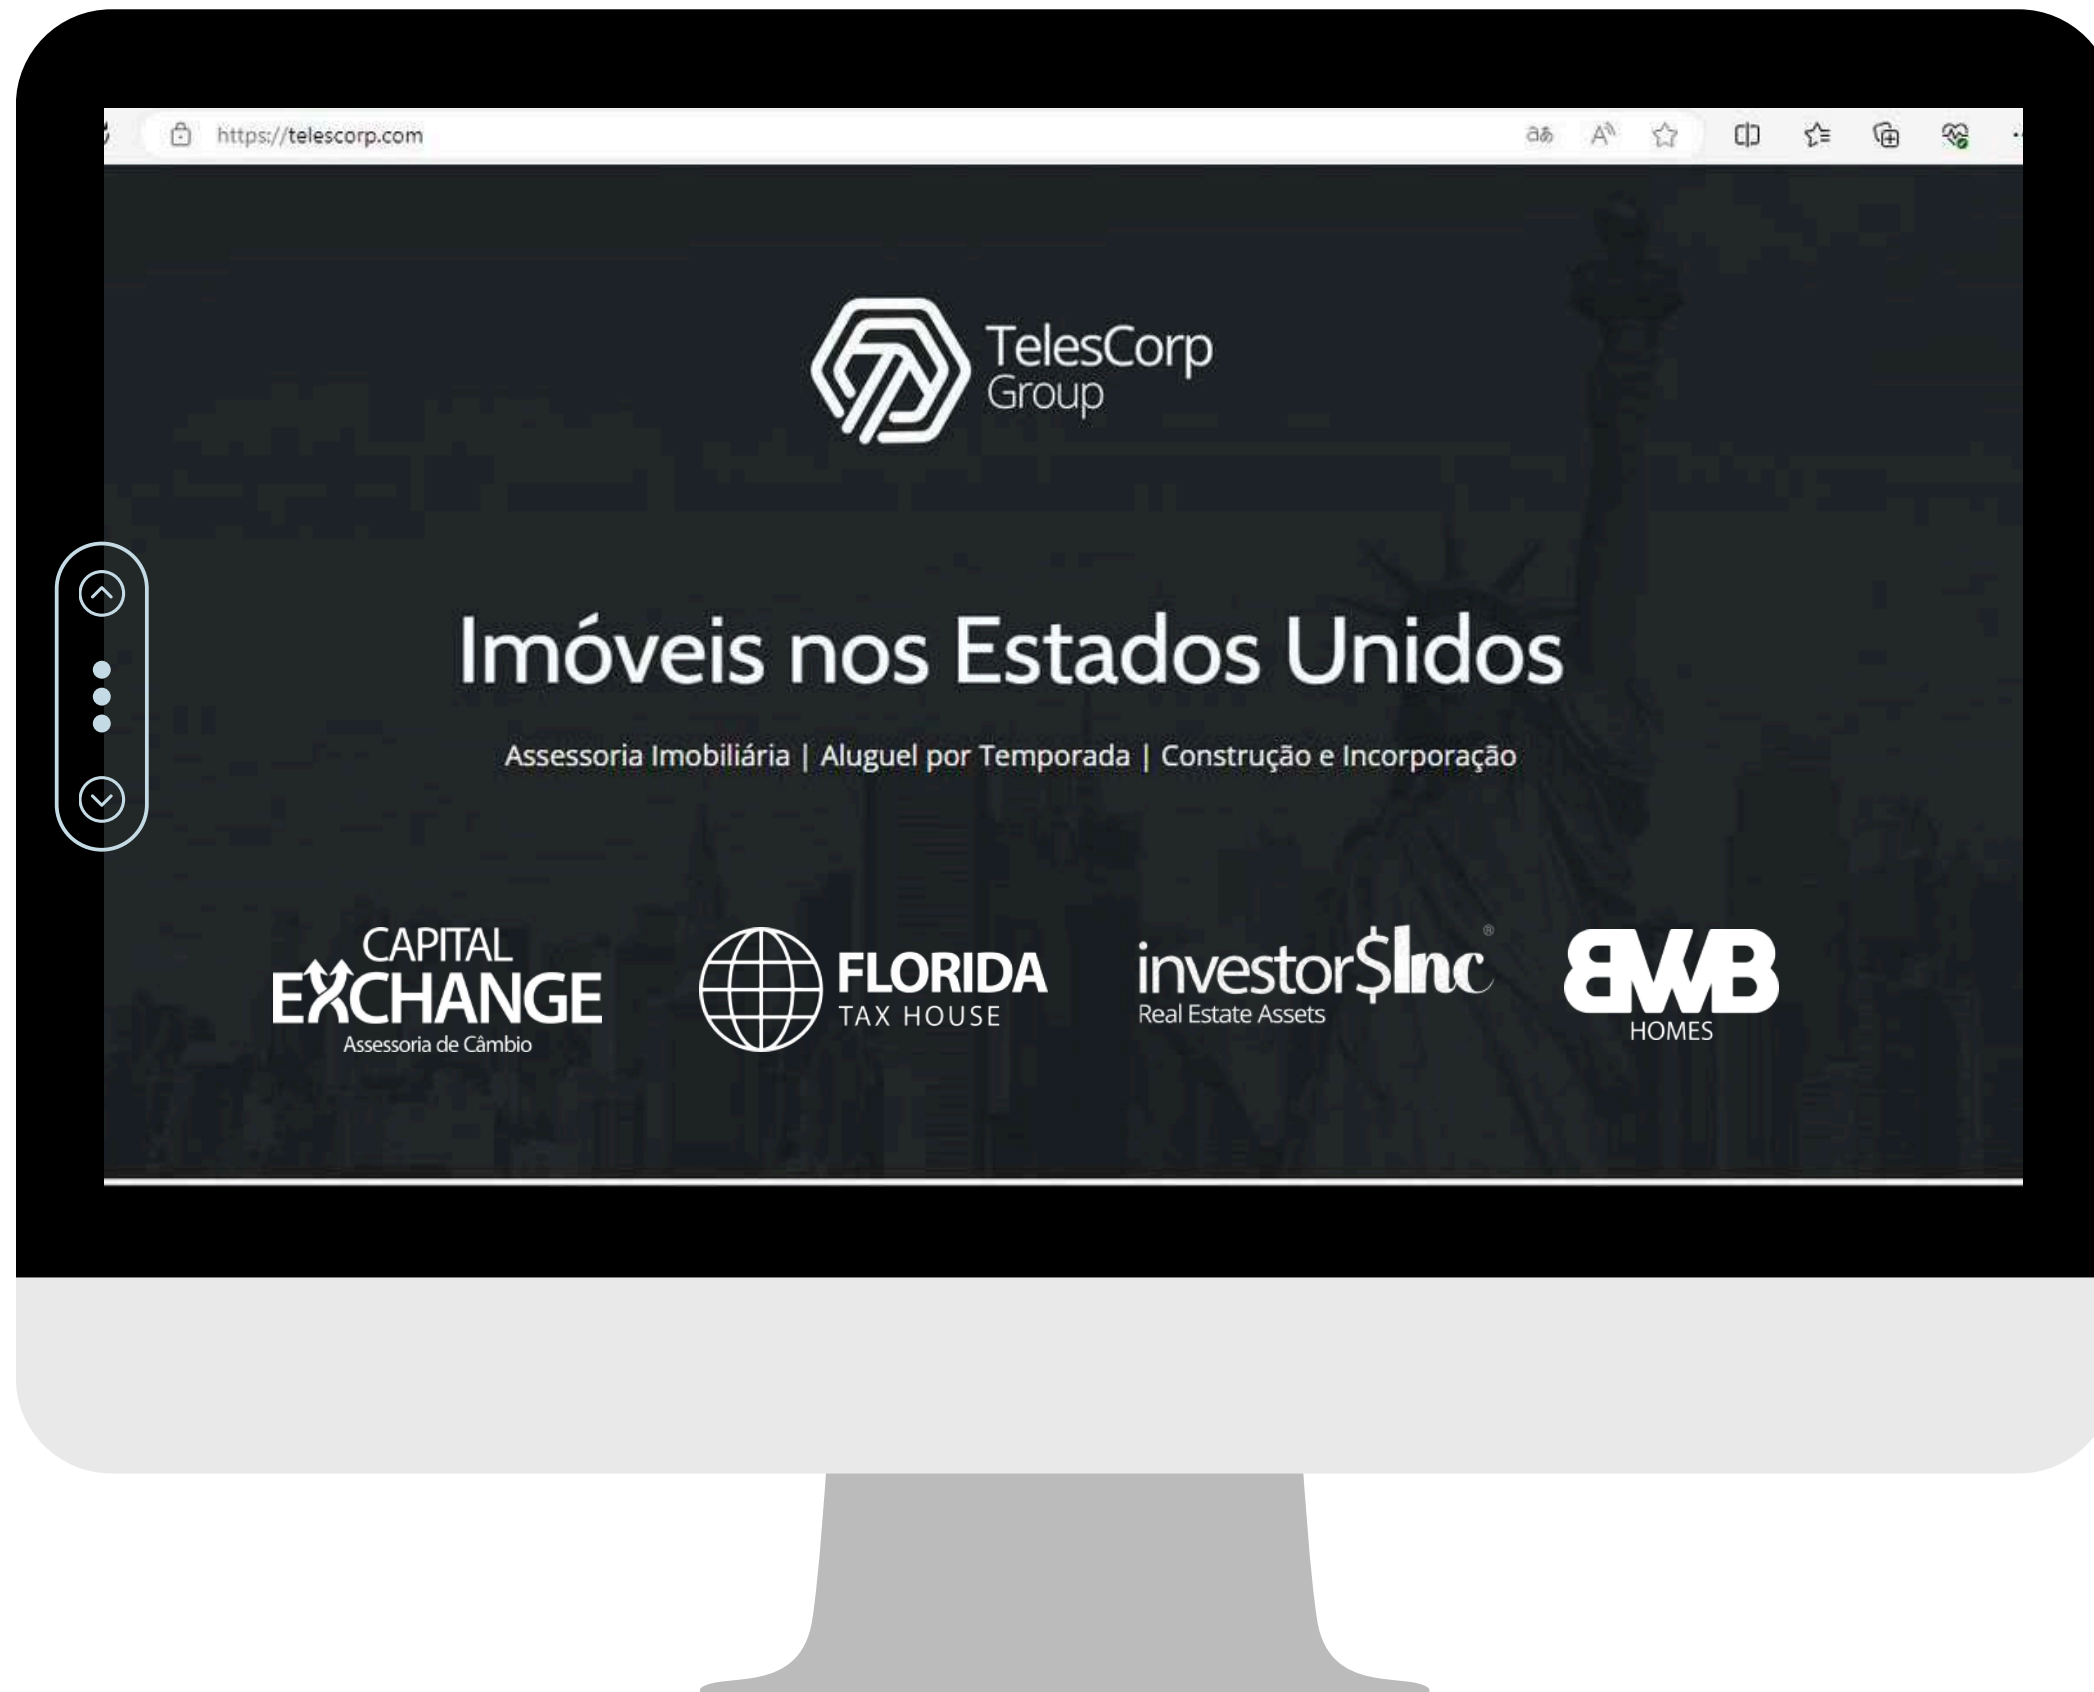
https://telescorp.com

TelesCorp Group

Imóveis nos Estados Unidos

Assessoria Imobiliária | Aluguel por Temporada | Construção e Incorporação

CAPITAL EXCHANGE Assessoria de Câmbio

FLORIDA TAX HOUSE

investor$Inc Real Estate Assets

BWB HOMES